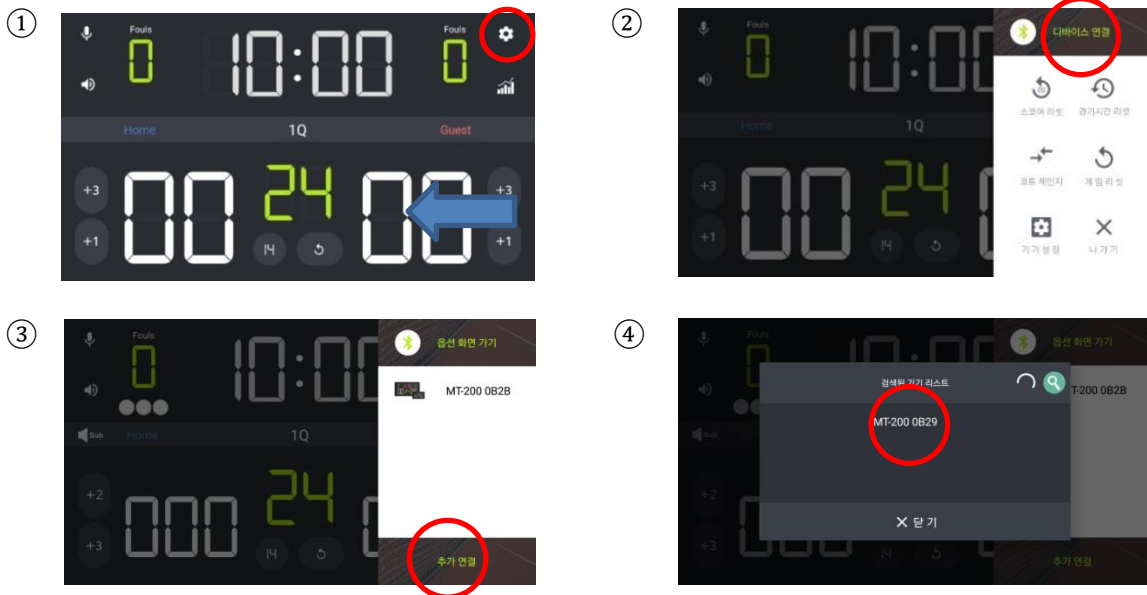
①

Fouls
0
10:00
Fouls
0
Home
1Q
Guest
+3
+1
00
24
00
+3
+1
14

②

Fouls
0
10:00
1Q
00
24
14
디바이스 연결
스코어 리셋
경기시간 리셋
코트 체인지
게임 리셋
기기 설정
나가기

③

Fouls
0
10:00
Sub
Home
1Q
+2
+3
000
24
14
옵션 화면 가기
MT-200 0B2B
추가 연결

④

Fouls
10:00
Sub
+2
+3
옵션 화면 가기
검색된 기기 리스트
MT-200 0B29
T-200 0B2B
✕ 닫기
추가 연결